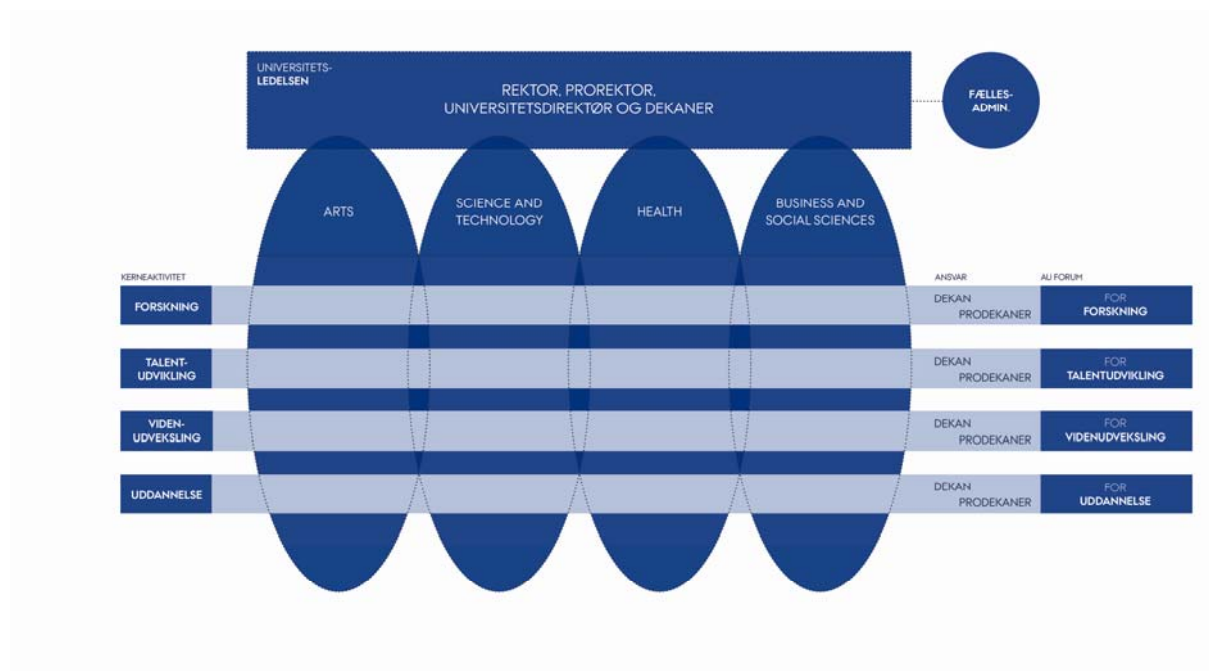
UNIVERSITETS-
LEDELSEN

REKTOR, PROREKTOR,
UNIVERSITETSDIREKTØR OG DEKANER

FÆLLES-
ADMIN.

ARTS

SCIENCE AND
TECHNOLOGY

HEALTH

BUSINESS AND
SOCIAL SCIENCES

KERNEAKTIVITET

ANSVAR

AU FORUM

FORSKNING

DEKAN
PRODEKANER

FOR
FORSKNING

TALENT-
UDVIKLING

DEKAN
PRODEKANER

FOR
TALENTUDVIKLING

VIDEN-
UDVEKSLING

DEKAN
PRODEKANER

FOR
VIDENUDVEKSLING

UDDANNELSE

DEKAN
PRODEKANER

FOR
UDDANNELSE